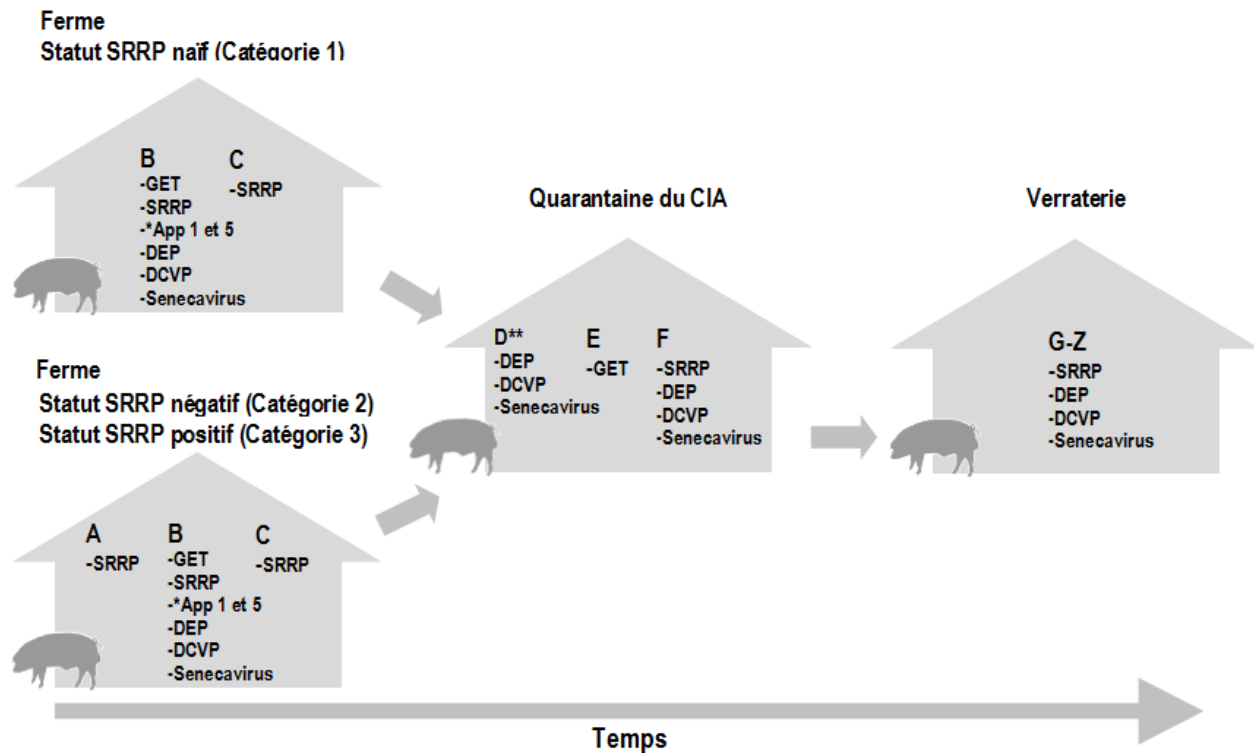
Ferme
Statut SRRP naïf (Catégorie 1)

B
-GET
-SRRP
-*App 1 et 5
-DEP
-DCVP
-Senecavirus

C
-SRRP

Quarantaine du CIA

D**
-DEP
-DCVP
-Senecavirus

E
-GET

F
-SRRP
-DEP
-DCVP
-Senecavirus

Verraterie

G-Z
-SRRP
-DEP
-DCVP
-Senecavirus

Ferme
Statut SRRP négatif (Catégorie 2)
Statut SRRP positif (Catégorie 3)

A
-SRRP

B
-GET
-SRRP
-*App 1 et 5
-DEP
-DCVP
-Senecavirus

C
-SRRP

Temps